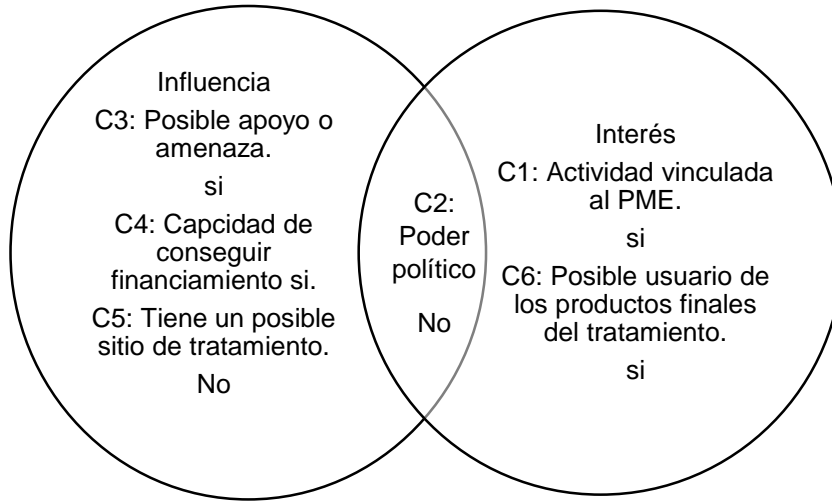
Influencia

C3: Posible apoyo o amenaza.

si

C4: Capcidad de conseguir financiamiento si.

C5: Tiene un posible sitio de tratamiento.

No

C2: Poder político

No

Interés

C1: Actividad vinculada al PME.

si

C6: Posible usuario de los productos finales del tratamiento.

si